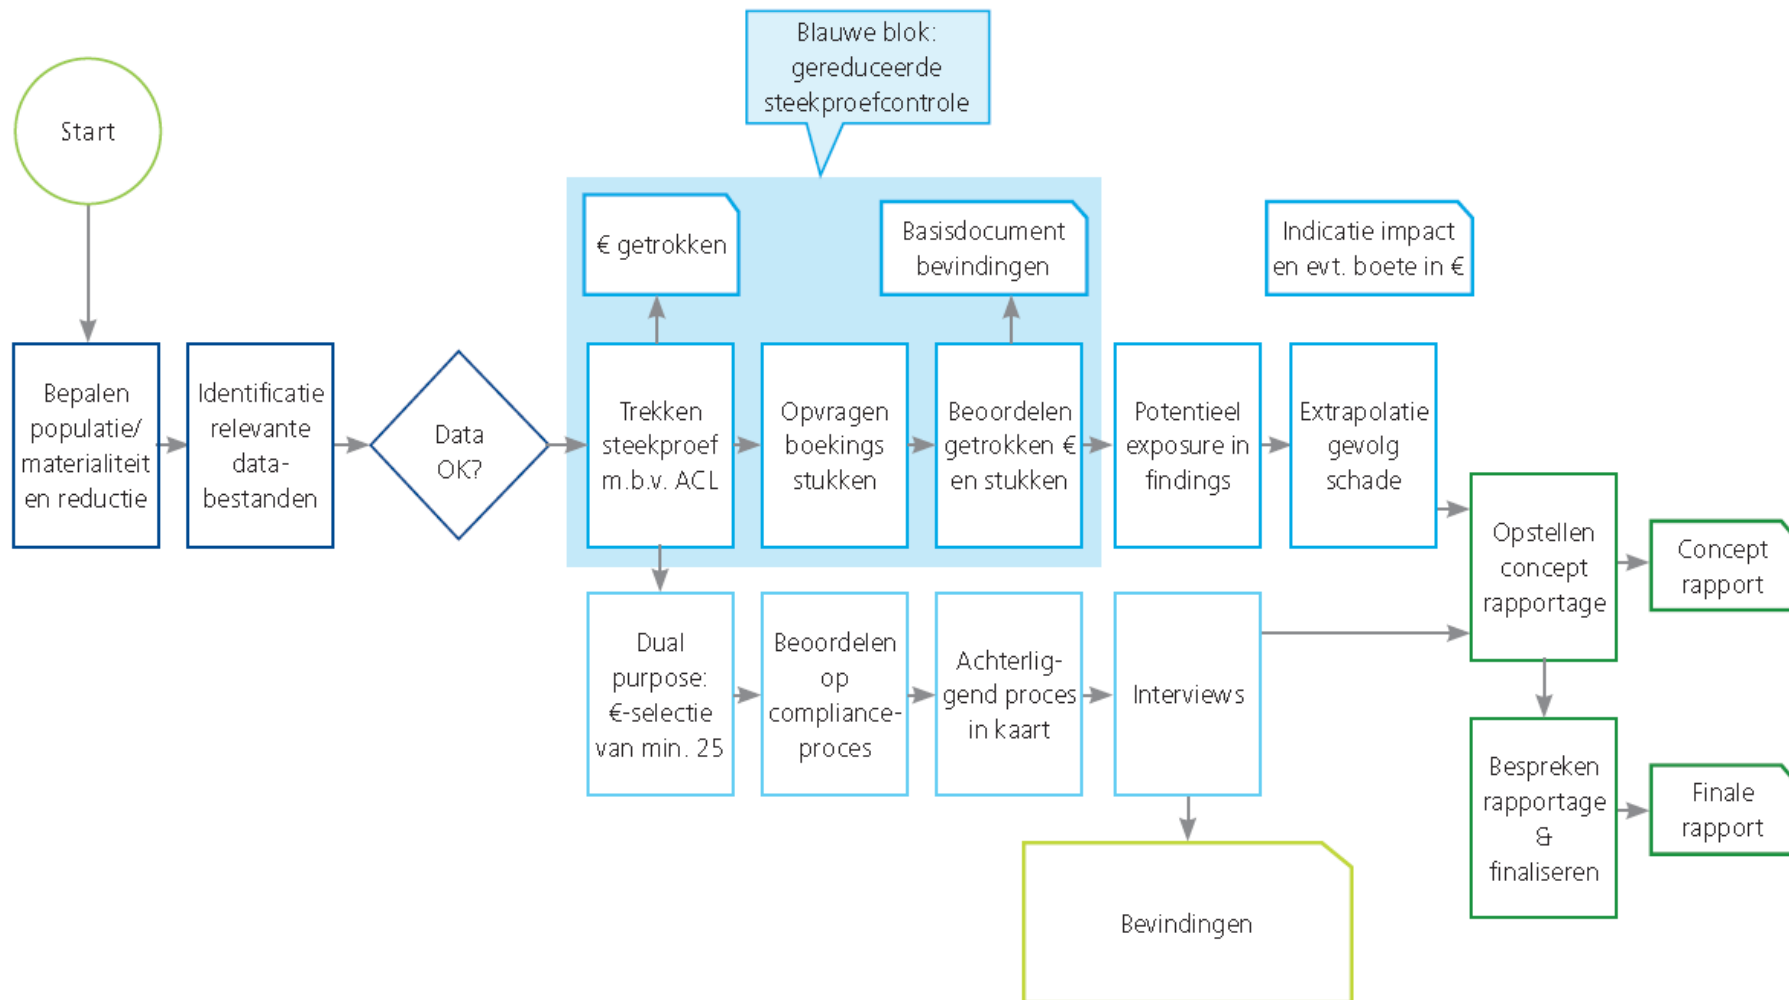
Start

Blauwe blok: gereduceerde steekproefcontrole

€ getrokken

Basisdocument bevindingen

Indicatie impact en evt. boete in €

Bepalen populatie/ materialiteit en reductie

Identificatie relevante databestanden

Data OK?

Trekken steekproef m.b.v. ACL

Opvragen boekings stukken

Beoordelen getrokken € en stukken

Potentieel exposure in findings

Extrapolatie gevolg schade

Opstellen concept rapportage

Concept rapport

Dual purpose: €-selectie van min. 25

Beoordelen op compliance-proces

Achterliggend proces in kaart

Interviews

Bespreken rapportage & finaliseren

Finale rapport

Bevindingen